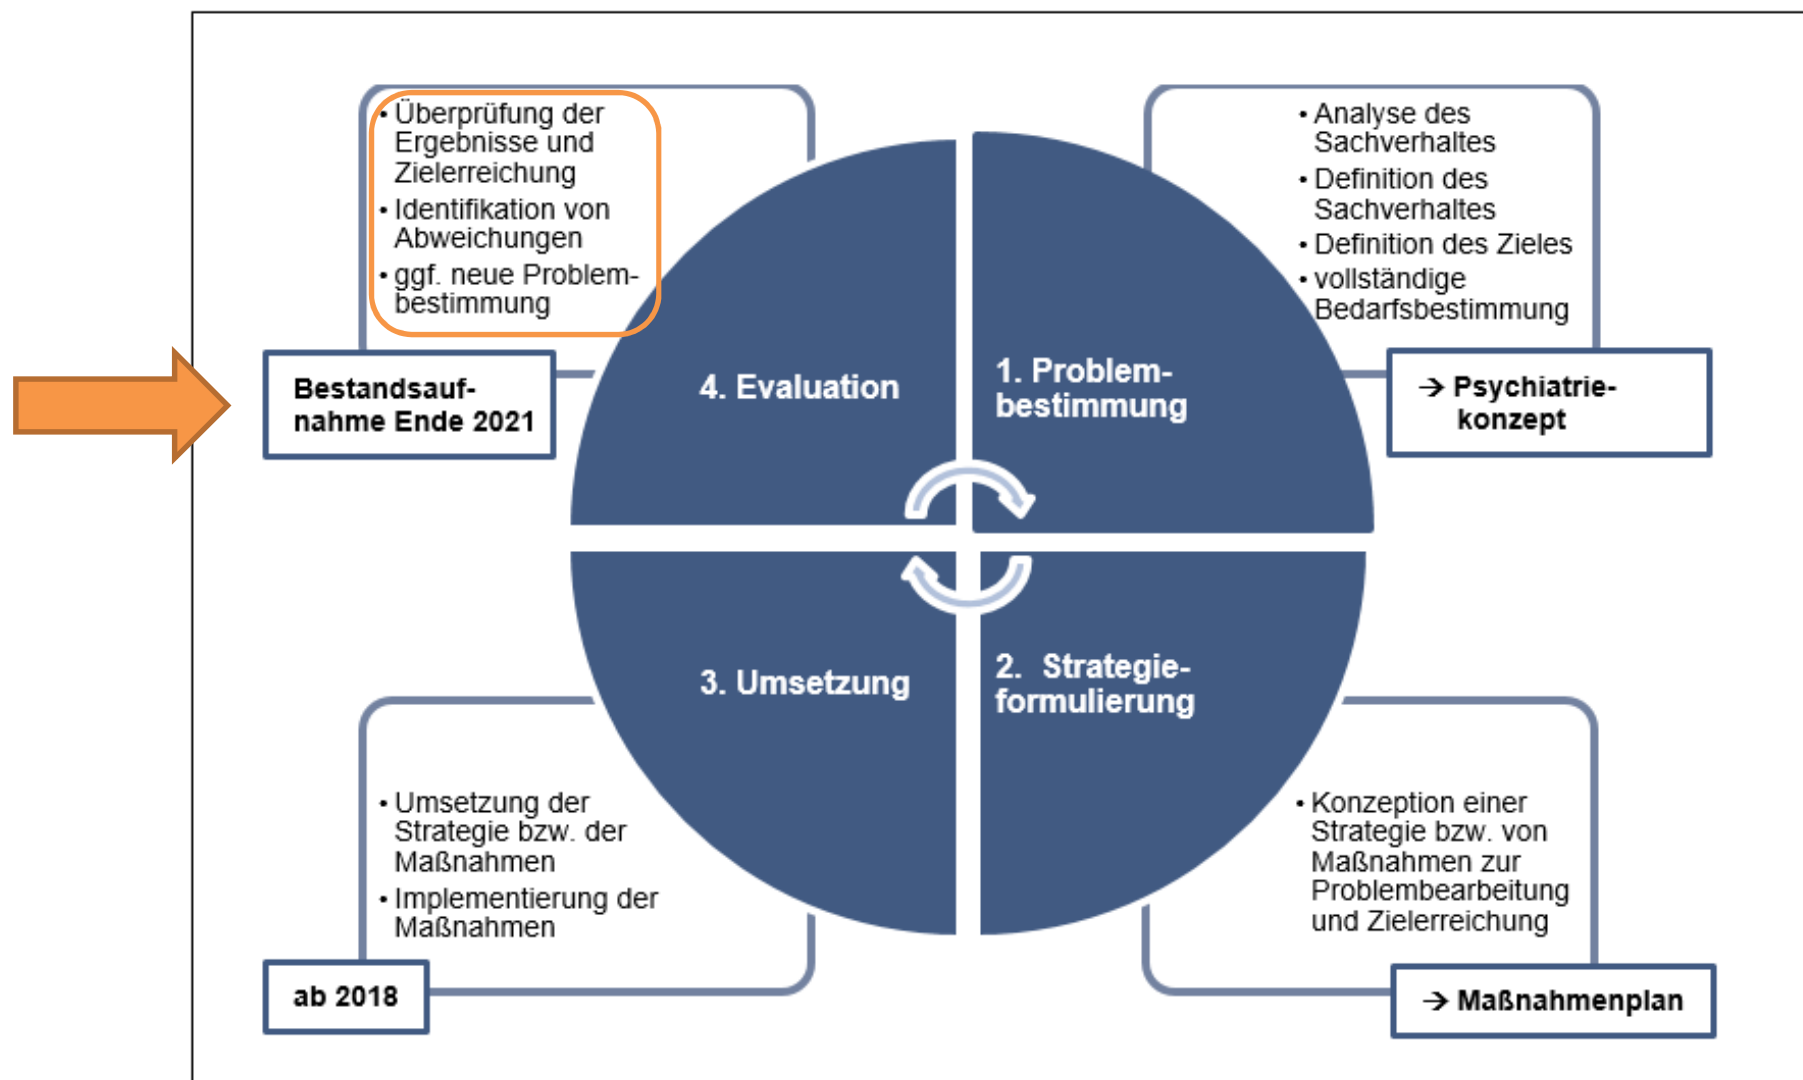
• Überprüfung der Ergebnisse und Zielerreichung
• Identifikation von Abweichungen
• ggf. neue Problembestimmung

Bestandsaufnahme Ende 2021

• Analyse des Sachverhaltes
• Definition des Sachverhaltes
• Definition des Zieles
• vollständige Bedarfsbestimmung

→ Psychiatriekonzept

4. Evaluation

1. Problembestimmung

3. Umsetzung

2. Strategieformulierung

• Umsetzung der Strategie bzw. der Maßnahmen
• Implementierung der Maßnahmen

ab 2018

• Konzeption einer Strategie bzw. von Maßnahmen zur Problembearbeitung und Zielerreichung

→ Maßnahmenplan